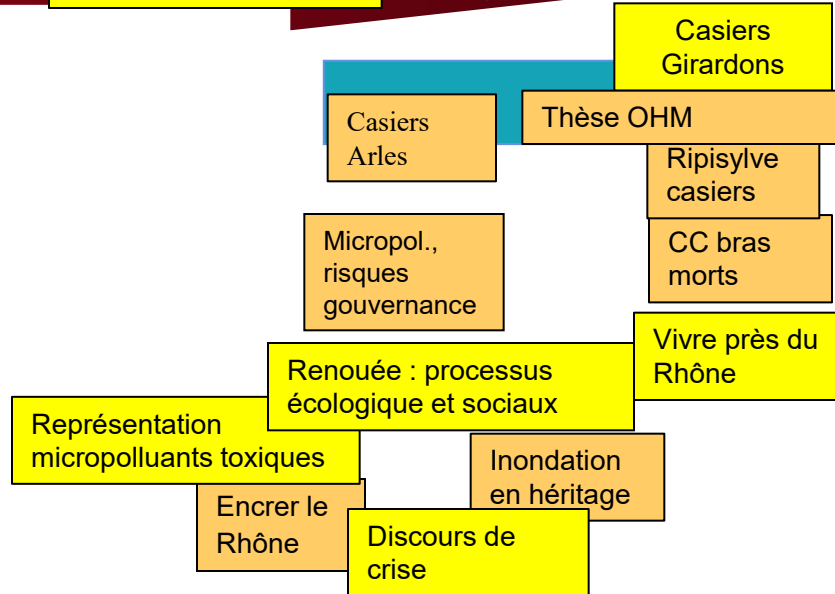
Casiers Girardons

Casiers Arles

Thèse OHM

Ripisylve casiers

Micropol., risques gouvernance

CC bras morts

Vivre près du Rhône

Renouée : processus écologique et sociaux

Représentation micropolluants toxiques

Inondation en héritage

Encrer le Rhône

Discours de crise